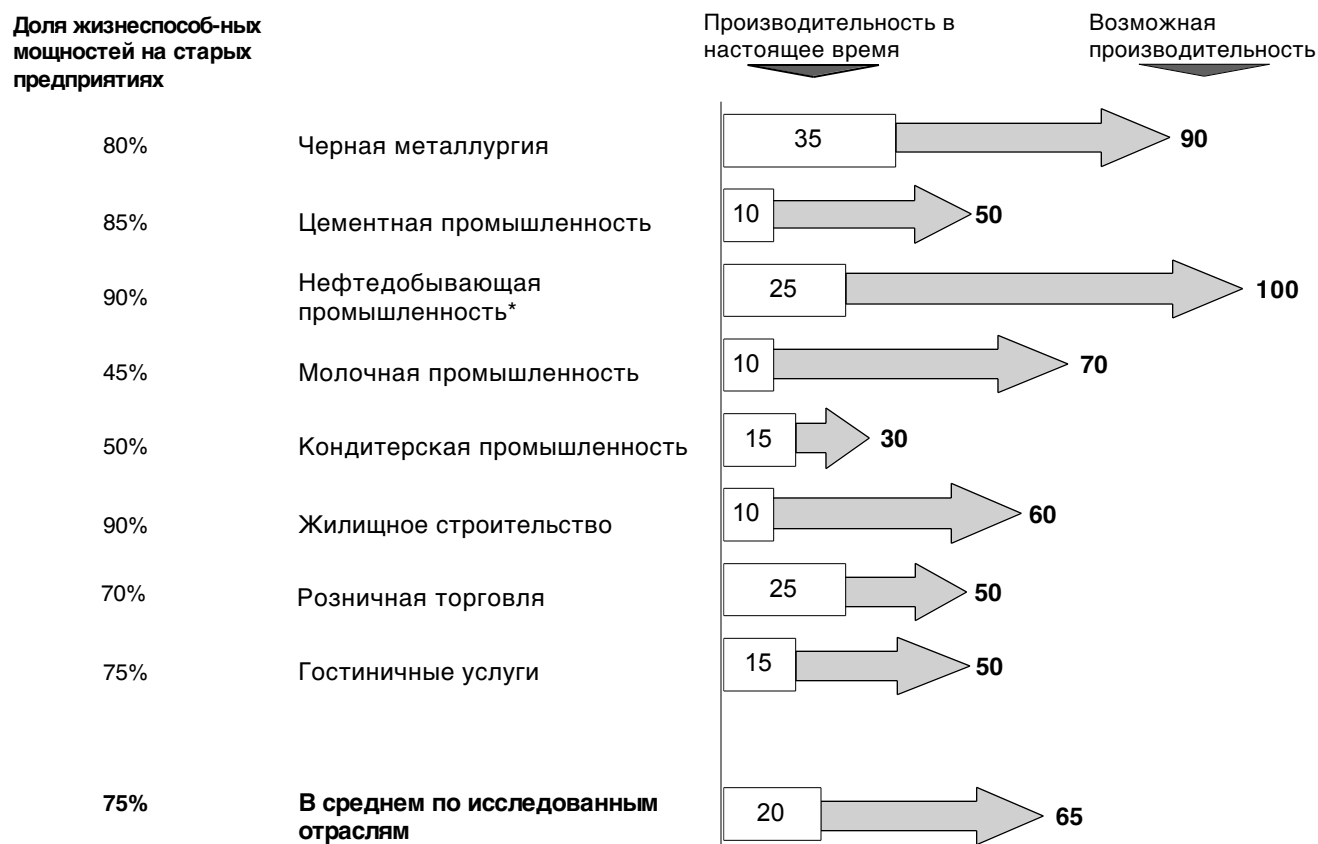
Доля жизнеспособ-ных мощностей на старых предприятиях

Производительность в настоящее время

Возможная производительность

| Доля | Отрасль | Производительность в настоящее время | Возможная производительность |
|---|---|---|---|
| 80% | Черная металлургия | 35 | 90 |
| 85% | Цементная промышленность | 10 | 50 |
| 90% | Нефтедобывающая промышленность* | 25 | 100 |
| 45% | Молочная промышленность | 10 | 70 |
| 50% | Кондитерская промышленность | 15 | 30 |
| 90% | Жилищное строительство | 10 | 60 |
| 70% | Розничная торговля | 25 | 50 |
| 75% | Гостиничные услуги | 15 | 50 |
| 75% | В среднем по исследованным отраслям | 20 | 65 |